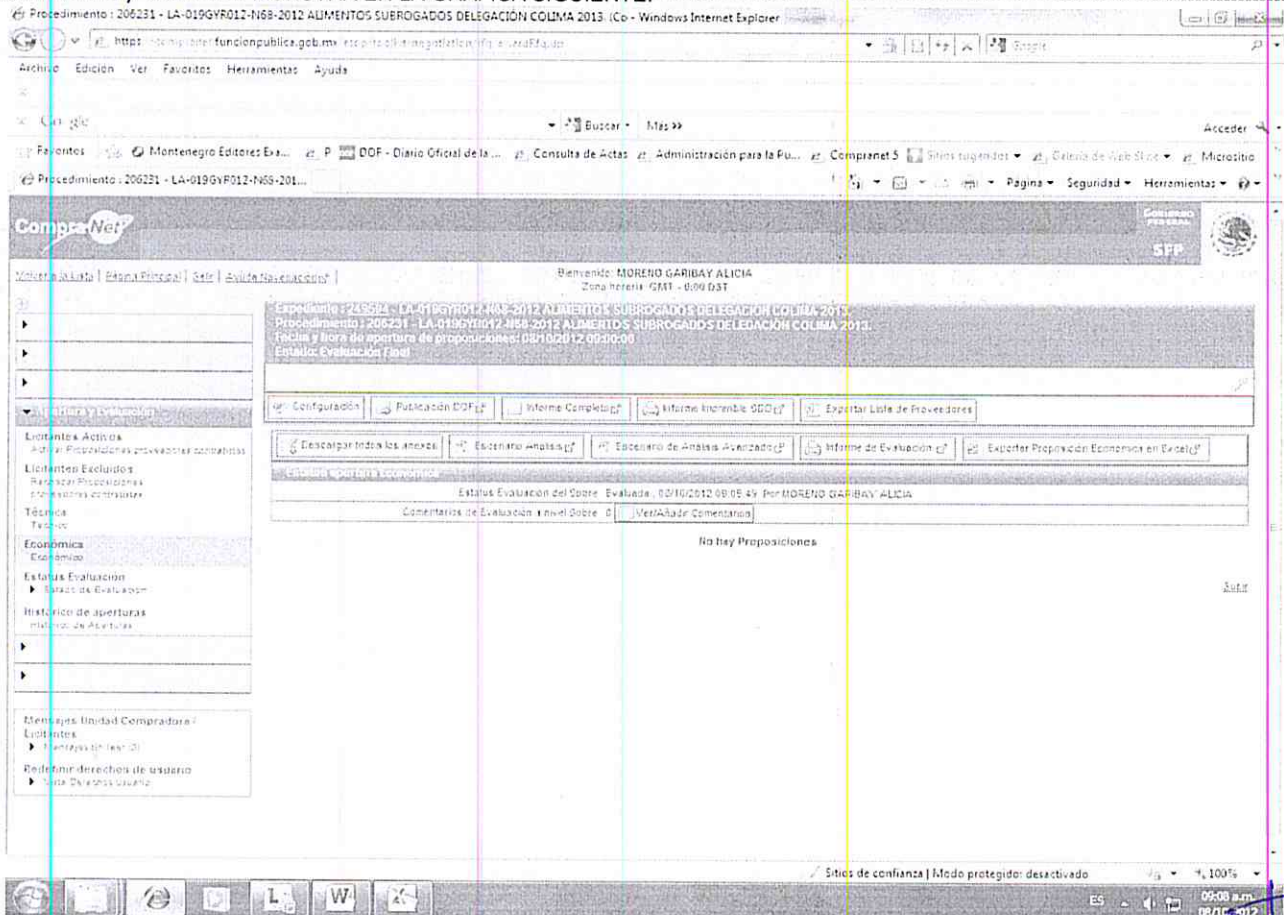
Procedimiento : 206231 - LA-019GYR012-N68-2012 ALIMENTOS SUBROGADOS DELEGACIÓN COLIMA 2013. (Co - Windows Internet Explorer

https:// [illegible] funcionpublica.gob.mx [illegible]

Archivo Edición Ver Favoritos Herramientas Ayuda

Google Buscar Más »

Acceder

Favoritos Montenegro Editores Exa... P DOF - Diario Oficial de la ... Consulta de Actas Administración para la Pu... Compranet 5 Sitios sugeridos Galería de Web Slice Micrositio

Procedimiento : 206231 - LA-019GYR012-N68-201...

Página Seguridad Herramientas

CompraNet

SFP

Volver a Lista | Página Principal | Salir | Ayuda Navegación |

Bienvenido: MORENO GARIBAY ALICIA
Zona horaria: GMT - 0:00 DST

Expediente : 245694 - LA-019GYR012-N68-2012 ALIMENTOS SUBROGADOS DELEGACIÓN COLIMA 2013.
Procedimiento : 206231 - LA-019GYR012-N68-2012 ALIMENTOS SUBROGADOS DELEGACIÓN COLIMA 2013.
Fecha y hora de apertura de proposiciones: 08/10/2012 09:00:00
Estado: Evaluación Final

Configuración | Publicación DOF | Informe Completo | Informe Increíble ODD | Exportar Lista de Proveedores

Descargar todos los anexos | Escenario Análisis | Escenario de Análisis Avanzado | Informe de Evaluación | Exportar Proposición Económica en Excel

Estatus apertura económica

Estatus Evaluación del Sobre: Evaluada , 08/10/2012 09:05:49 Por MORENO GARIBAY ALICIA

Comentarios de Evaluación a nivel Sobre: 0 | Ver/Añadir Comentarios

No hay Proposiciones

Subir

Apertura y Evaluación

Licitantes Activos
Activar Proposiciones proveedores contratistas

Licitantes Excluidos
Rechazar Proposiciones proveedores contratistas

Técnica
Técnico

Económica
Económico

Estatus Evaluación
Estado de Evaluación

Histórico de aperturas
Histórico de Aperturas

Mensajes Unidad Compradora / Licitantes
Mensajes sin leer (0)

Redefinir derechos de usuario
Lista Derechos Usuario

Sitios de confianza | Modo protegido: desactivado

100%

ES 09:08 a.m. 08/10/2012